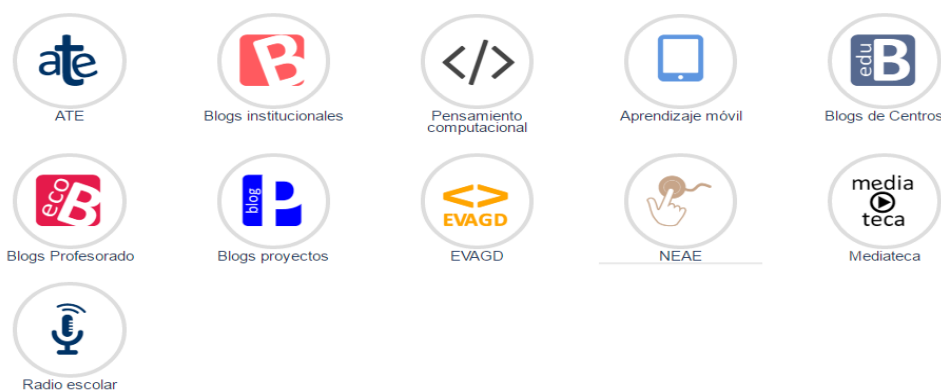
ate
ATE

B
Blogs institucionales

</>
Pensamiento computacional

Aprendizaje móvil

edu B
Blogs de Centros

eco B
Blogs Profesorado

blog P
Blogs proyectos

<>
EVAGD
EVAGD

NEAE

media teca
Mediateca

Radio escolar